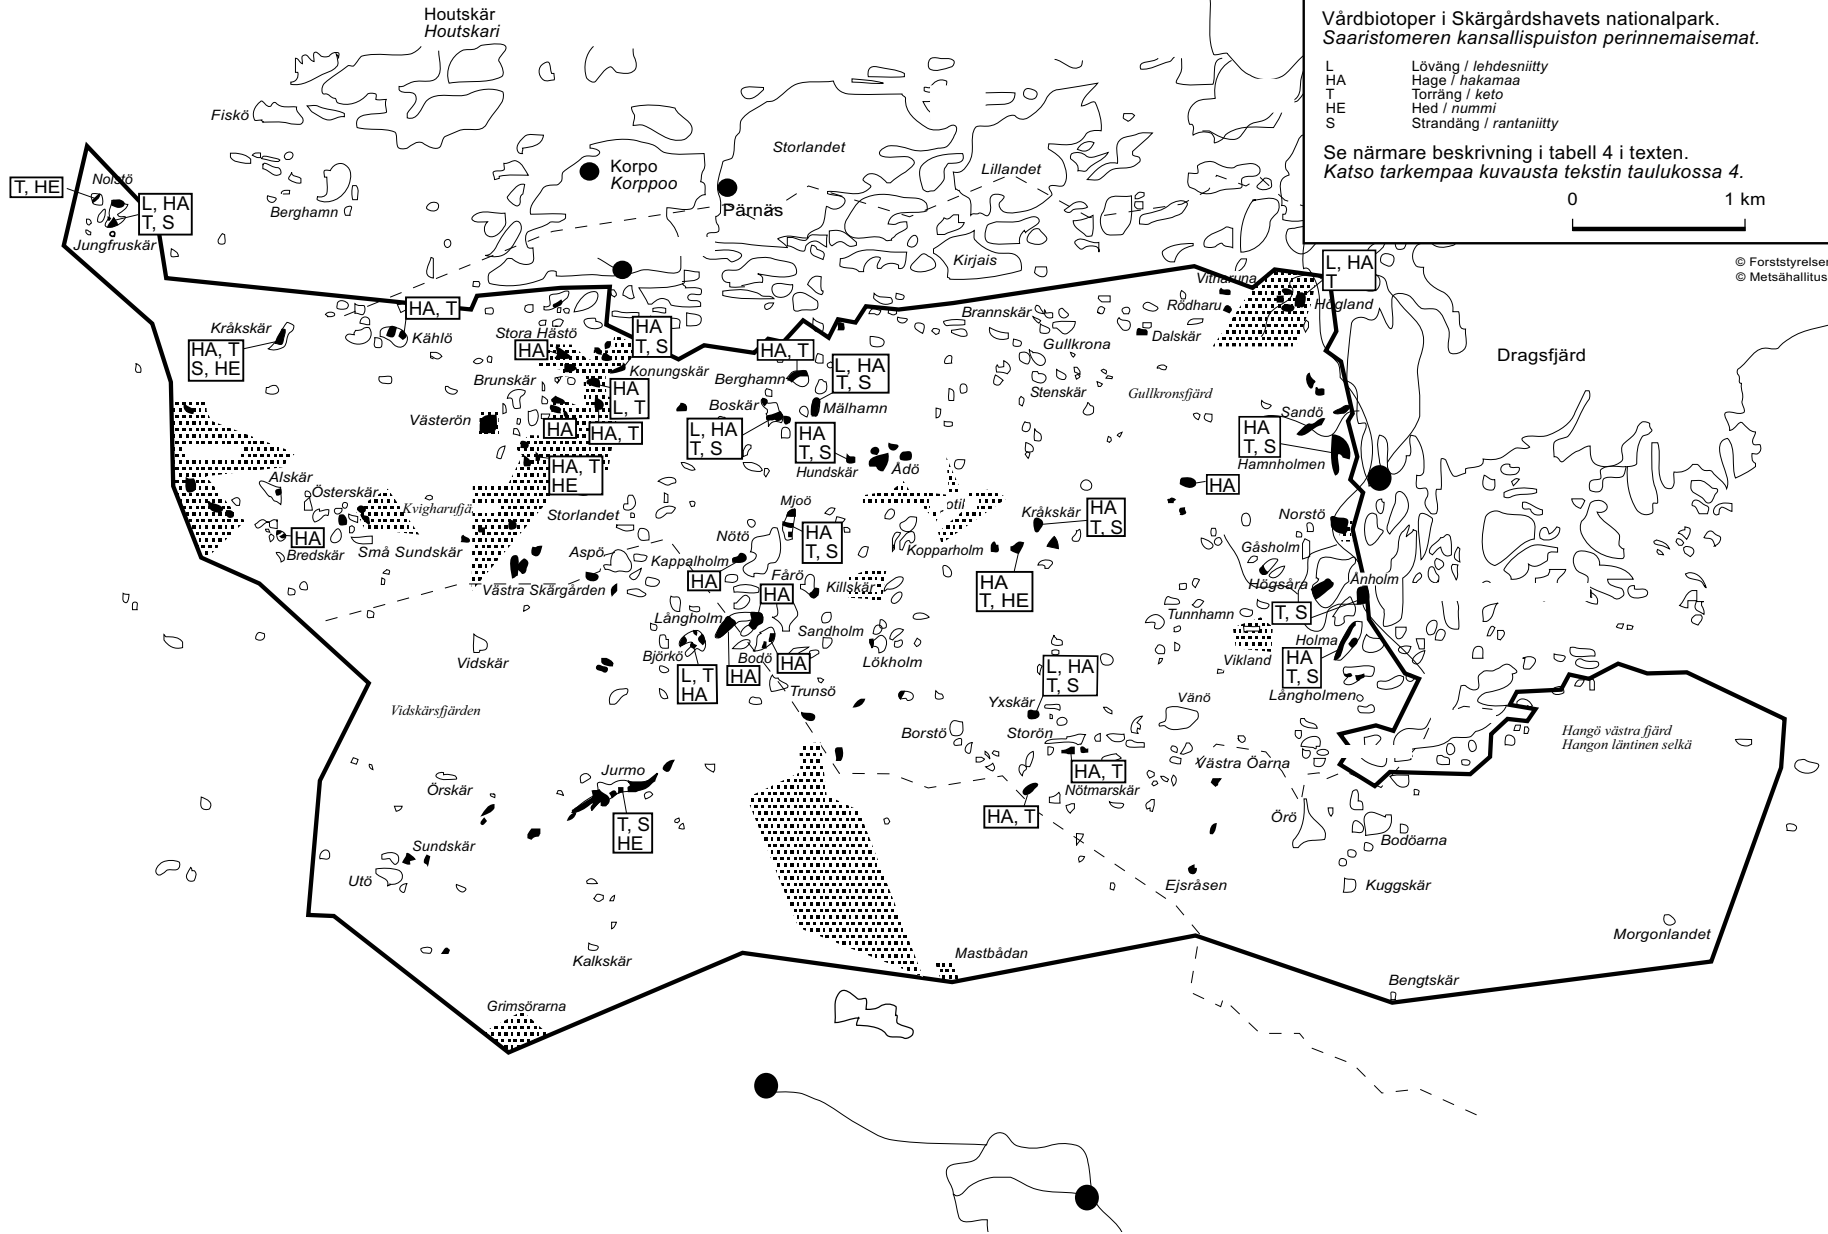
Vårdbiotoper i Skärgårdshavets nationalpark.
*Saaristomeren kansallispuiston perinnemaisemat.*

| | |
|---|---|
| L | Löväng / *lehdesniitty* |
| HA | Hage / *hakamaa* |
| T | Torräng / *keto* |
| HE | Hed / *nummi* |
| S | Strandäng / *rantaniitty* |

Se närmare beskrivning i tabell 4 i texten.
*Katso tarkempaa kuvausta tekstin taulukossa 4.*

0 1 km

© Forststyrelsen
© Metsähallitus

Houtskär
*Houtskari*

Fiskö

Storlandet

Korpo
*Korppoo*

Pärnäs

Lillandet

T, HE

Nolstö

L, HA
T, S

Berghamn

Jungfruskär

Kirjais

HA, T

Kråkskär

HA, T
S, HE

Kählö

Stora Hästö

HA

HA
T, S

HA, T

Konungskär

HA
L, T

Brunskär

Berghamn

L, HA
T, S

Mälhamn

Västerön

HA

HA, T

Boskär

L, HA
T, S

HA
T, S

Hundskär

Ådö

HA, T
HE

Brannskär

Gullkrona

Stenskär

Gullkronsfjärd

Vitharuna

Rödharu

Dalskär

L, HA
T

Högland

Dragsfjärd

Sandö

HA
T, S

Hamnholmen

HA

Alskär

Österskär

Kvigharufjärd

HA

Bredskär

Små Sundskär

Storlandet

Mjoö

Nötö

HA
T, S

otil

Kråkskär

HA
T, S

Norstö

Aspö

Kappalholm

HA

Västra Skärgården

Fårö

HA

Killskär

Kopparholm

HA
T, HE

Gåsholm

Högsåra

Anholm

T, S

Tunnhamn

Långholm

Björkö

L, T
HA

HA

Bodö

HA

Sandholm

Lökholm

Trunsö

Vidskär

Vidskärsfjärden

L, HA
T, S

Vikland

Holma

HA
T, S

Långholmen

Vänö

Yxskär

Borstö

Storön

HA, T

Nötmarskär

Västra Öarna

HA, T

Hangö västra fjärd
*Hangon läntinen selkä*

Jurmo

T, S
HE

Örskär

Sundskär

Utö

Örö

Bodöarna

Ejsråsen

Kuggskär

Kalkskär

Mastbådan

Morgonlandet

Bengtskär

Grimsörarna